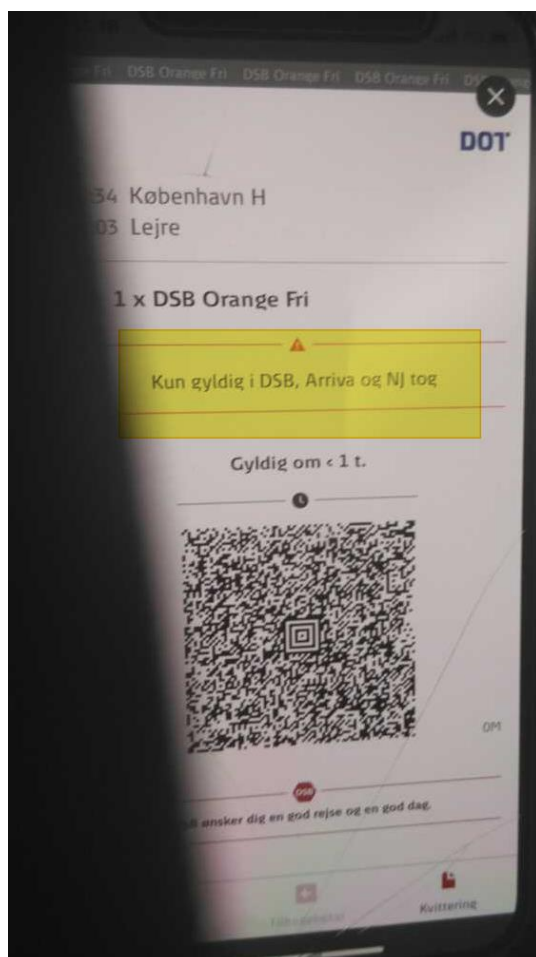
Fri DSB Orange Fri DSB Orange Fri DSB Orange Fri DS

DOT

34 København H
03 Lejre

1 x DSB Orange Fri

Kun gyldig i DSB, Arriva og NJ tog

Gyldig om < 1 t.

OM

DSB

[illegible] ønsker dig en god rejse og en god dag.

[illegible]

Kvittering